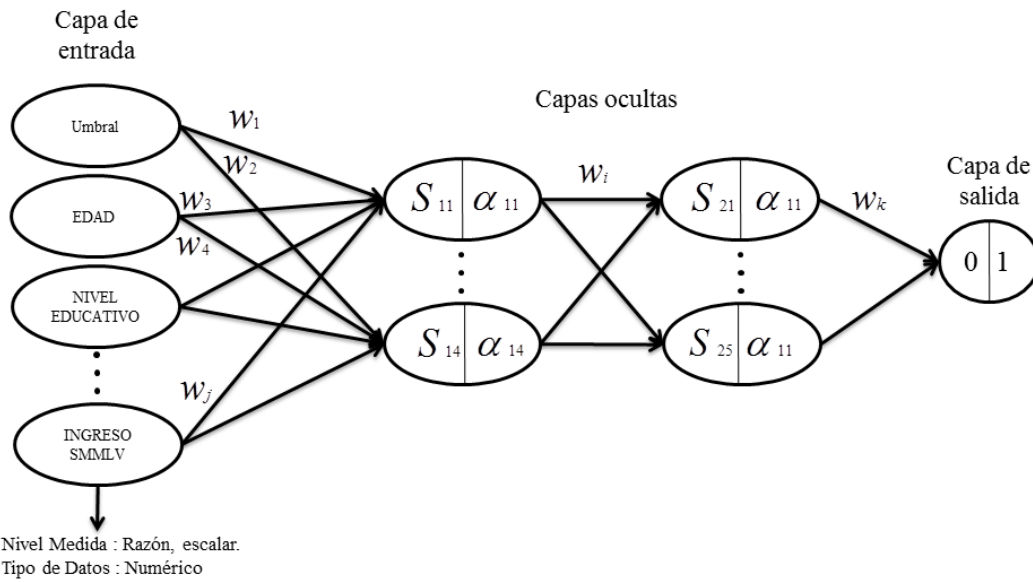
Capa de entrada

Capas ocultas

Umbral

EDAD

NIVEL EDUCATIVO

INGRESO SMMLV

$w_1$

$w_2$

$w_3$

$w_4$

$w_j$

$S_{11}$ $\alpha_{11}$

$S_{14}$ $\alpha_{14}$

$w_i$

$S_{21}$ $\alpha_{11}$

$S_{25}$ $\alpha_{11}$

$w_k$

Capa de salida

0 1

Nivel Medida : Razón, escalar.
Tipo de Datos : Numérico